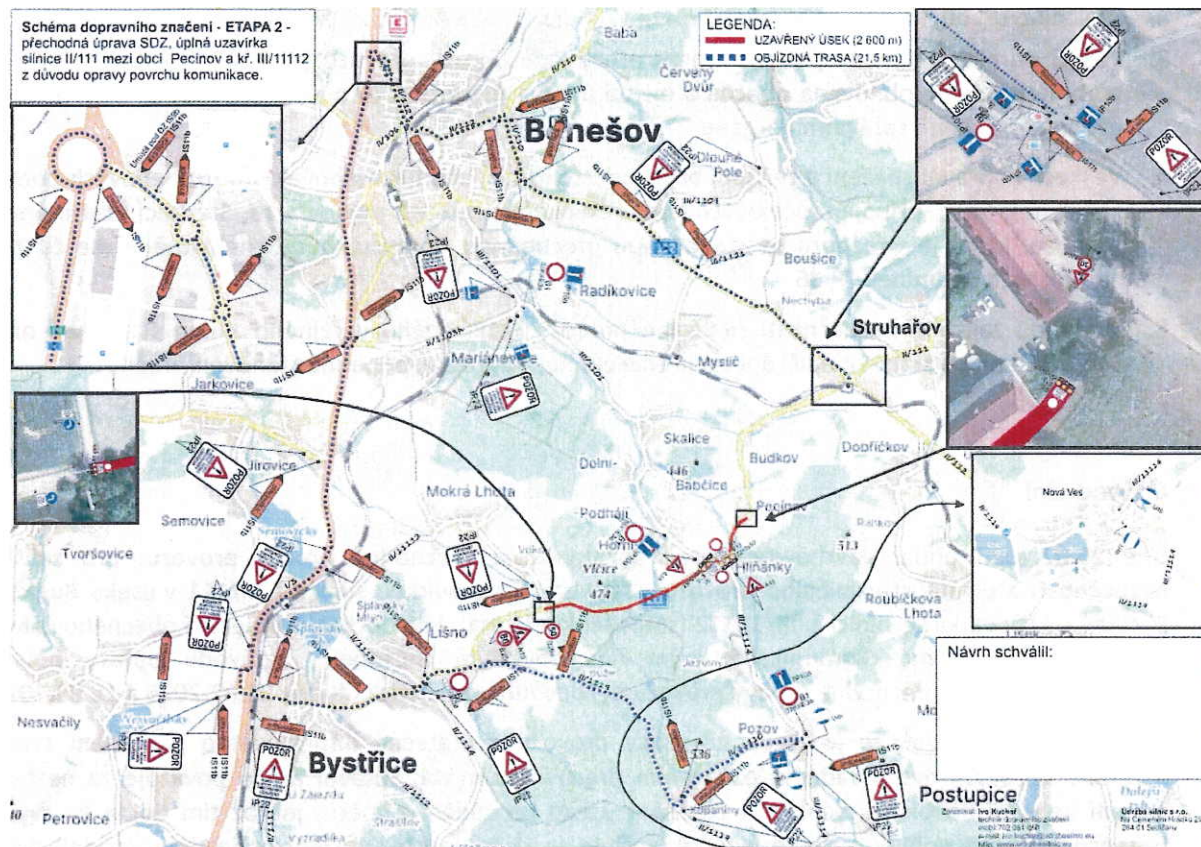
Schéma dopravního značení - ETAPA 2 - přechodná úprava SDZ, úplná uzavírka silnice II/111 mezi obcí Pecinov a kř. III/11112 z důvodu opravy povrchu komunikace.

LEGENDA:
UZAVŘENÝ ÚSEK (2 600 m)
OBJÍZDNÁ TRASA (21,5 km)

Baba
Červený Dvůr
Benešov
Dlouhé Pole
Radíkovice
Boušice
Struhařov
Mariánovice
Myslíč
Jarkovice
Skalice
Budkov
Dolní
Babčice
Dopříčkov
Jírovice
Mokrá Lhota
Podhájí
Horní
Pecinov
Hlíňánky
Semovice
Tvoršovice
Lišno
Vlčice
474
513
Roubíčkova Lhota
Nesvačily
Pozov
Bystřice
Postupice
Petrovice
Nová Ves

POZOR
IS11b
IP22
II/111
II/112
III/11114
III/11112

Návrh schválil:

Zpracoval: Ivo Kuchař
Údržba silnic s.r.o.